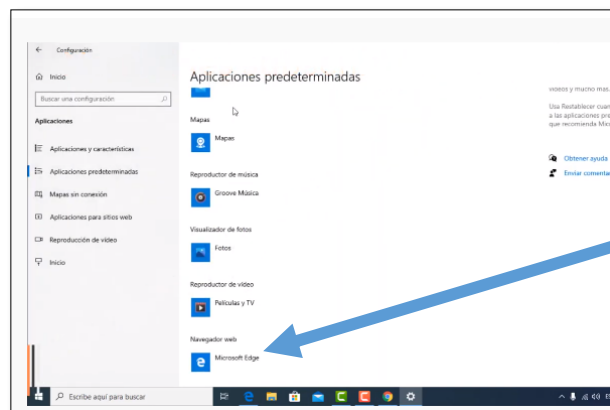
Configuración

Inicio

Buscar una configuración

Aplicaciones

Aplicaciones y características

Aplicaciones predeterminadas

Mapas sin conexión

Aplicaciones para sitios web

Reproducción de vídeo

Inicio

Aplicaciones predeterminadas

Mapas

Mapas

Reproductor de música

Groove Música

Visualizador de fotos

Fotos

Reproductor de vídeo

Películas y TV

Navegador web

Microsoft Edge

vídeos y mucho más.

Usa Restablecer cuan
a las aplicaciones pre
que recomienda Mic

Obtener ayuda

Enviar comenta

Escribe aquí para buscar